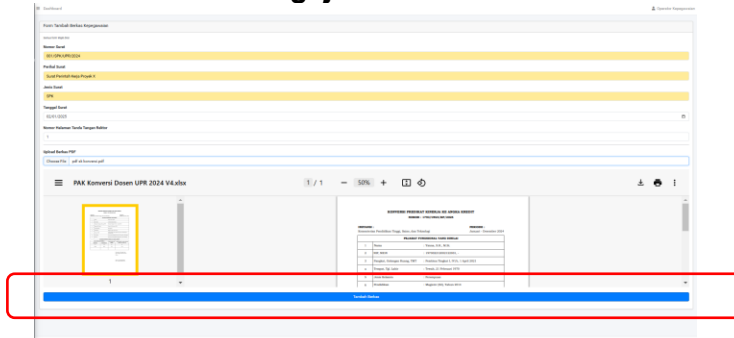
Dashboard

Operator Kepegawaian

Form Tambah Berkas Kepegawaian

Nomor Surat

001/SPK/UPR/2024

Perihal Surat

Surat Perintah Kerja Proyek X

Jenis Surat

SPK

Tanggal Surat

02/01/2025

Nomor Halaman Tanda Tangan Rektor

1

Upload Berkas PDF

Choose File pdf-sk-konversi.pdf

PAK Konversi Dosen UPR 2024 V4.xlsx

1 / 1

— 50% +

1

KONVERSI PREDIKAT KINERJA KE ANGKA KREDIT

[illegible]

Tambah Berkas